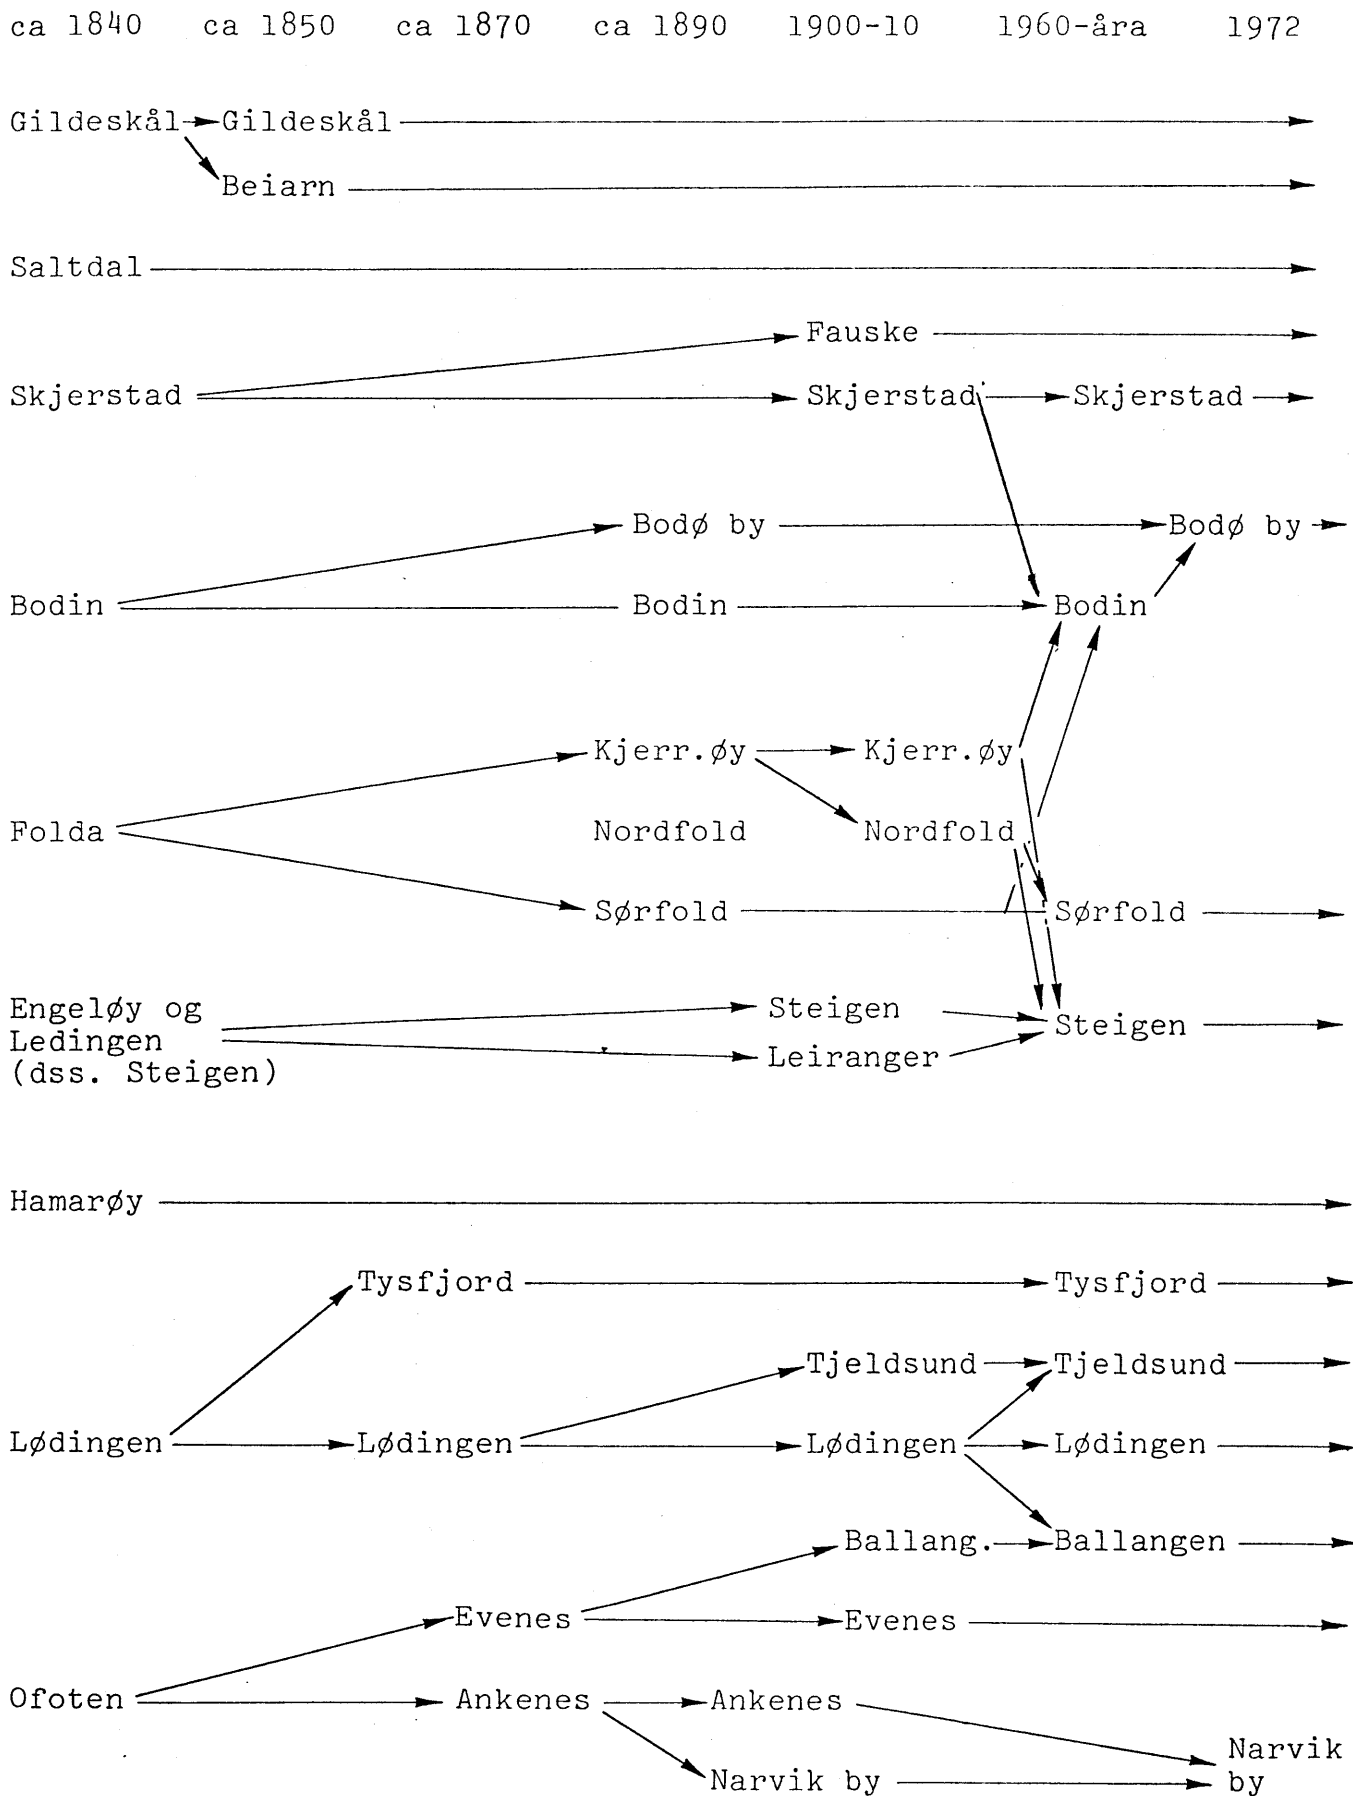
ca 1840 ca 1850 ca 1870 ca 1890 1900-10 1960-åra 1972

Gildeskål Gildeskål
Beiarn

Saltdal

Fauske
Skjerstad Skjerstad Skjerstad

Bodø by Bodø by
Bodin Bodin Bodin

Kjerr.øy Kjerr.øy
Folda Nordfold Nordfold
Sørfold Sørfold

Engeløy og Ledingen (dss. Steigen) Steigen Steigen
Leiranger

Hamarøy

Tysfjord Tysfjord
Tjeldsund Tjeldsund
Lødingen Lødingen Lødingen Lødingen
Ballang. Ballangen
Evenes Evenes
Ofoten Ankenes Ankenes
Narvik by Narvik by